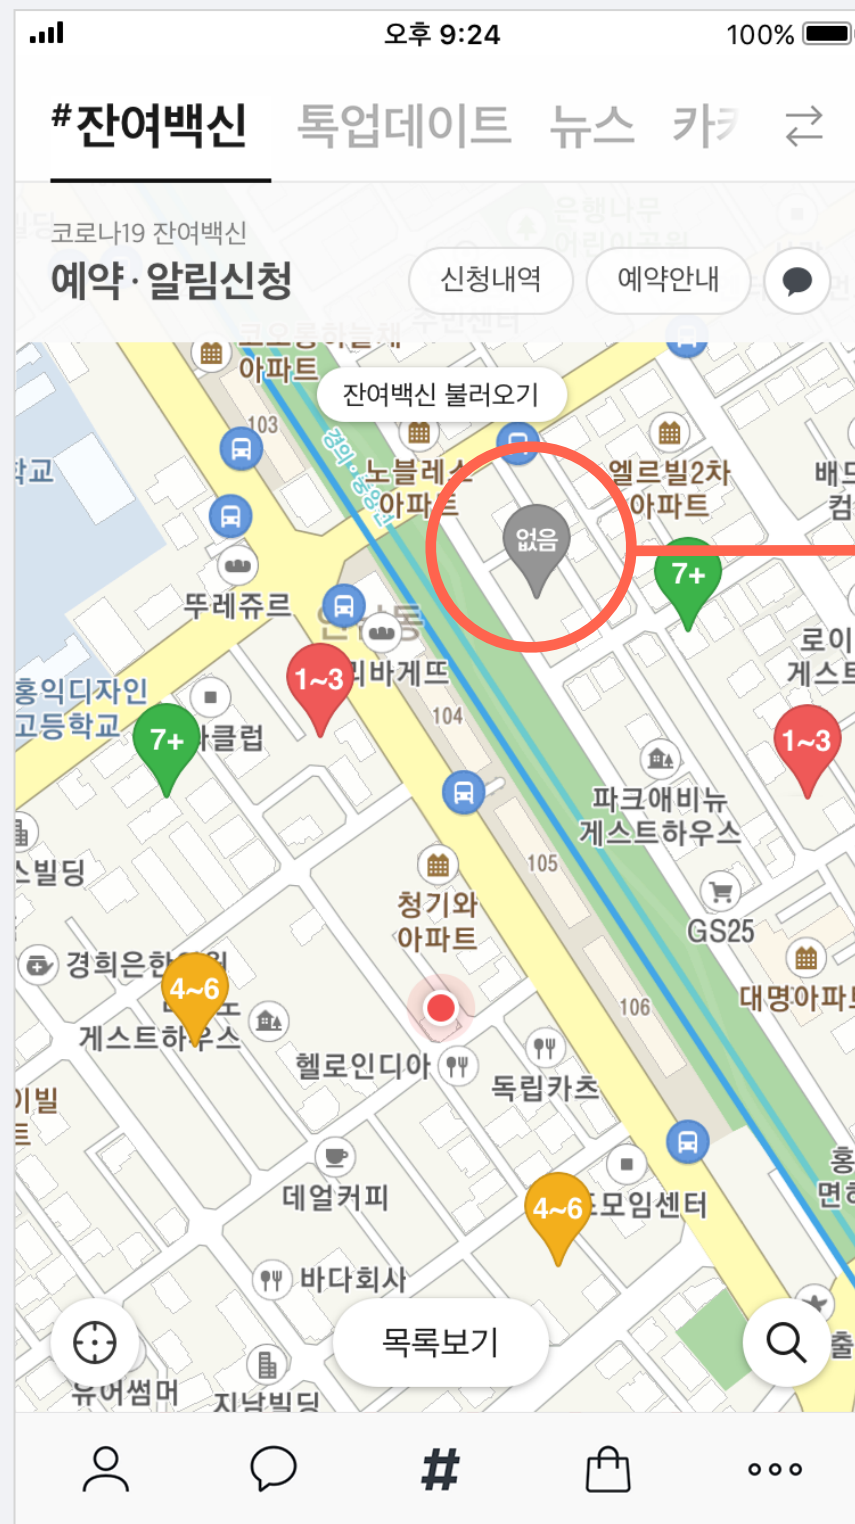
오후 9:24
100%

#잔여백신 톡업데이트 뉴스 카카

코로나19 잔여백신
예약·알림신청
신청내역 예약안내

잔여백신 불러오기

아파트
103
노블레스
아파트
엘르빌2차
아파트
배드
컴
없음
7+
뚜레쥬르
로이
게스트
1~3
파리바게뜨
홍익디자인
고등학교
7+
클럽
104
1~3
파크애비뉴
게스트하우스
빌딩
105
청기와
아파트
GS25
경희은행
대명아파트
4~6
게스트하우스
106
헬로인디아
독립카츠
이빌
데얼커피
4~6
모임센터
바다회사
목록보기
유어썸머
지남빌딩